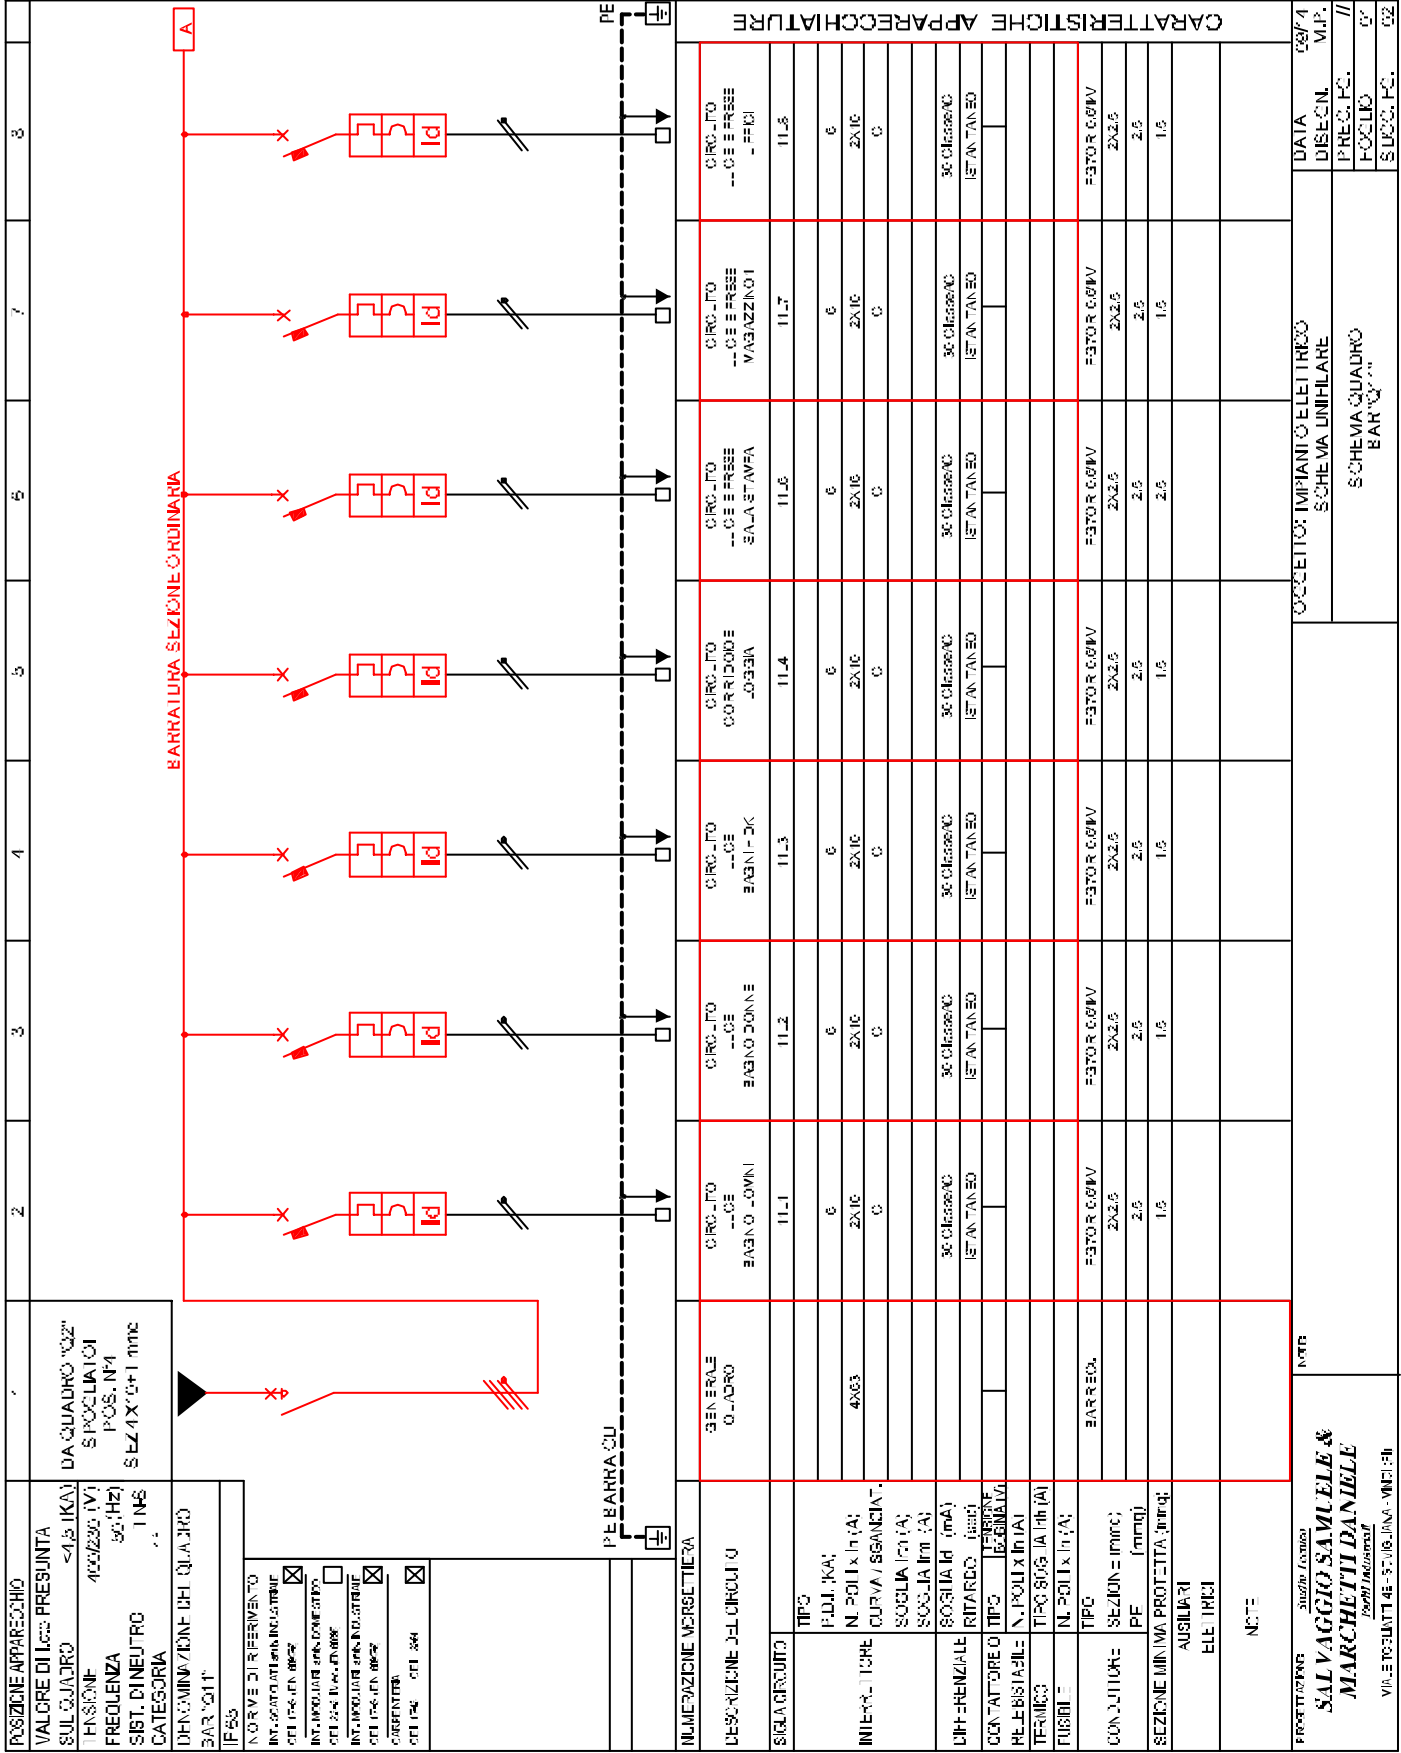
CARATTERISTICHE APPARECCHIATURE

POSIZIONE APPARECCHIO
VALORE DI Icc PRESUNTA SUL QUADRO <4,5 (KA)
TENSIONE 400/230 (V)
FREQUENZA 50 (Hz)
SIST. DI NEUTRO TN-S
CATEGORIA
DENOMINAZIONE DEL QUADRO
BAR "Q1"
IP55

DA QUADRO "Q2"
SPOGLIATOI
POS. N°1
SEZ 4X10+1 mmq

NORME DI RIFERIMENTO

PE BARRA CU
PE
A
BARRATURA SEZIONE ORDINARIA

| NUMERAZIONE MORSETTIERA | 1 | 2 | 3 | 4 | 5 | 6 | 7 | 8 |
|---|---|---|---|---|---|---|---|---|
| DESCRIZIONE DEL CIRCUITO | GENERALE QUADRO | CIRCUITO LUCE BAGNO UOMINI | CIRCUITO LUCE BAGNO DONNE | CIRCUITO LUCE BAGNI H | CIRCUITO CORRIDOIO LOGGIA | CIRCUITO LUCE E PRESE SALA STAMPA | CIRCUITO LUCE E PRESE MAGAZZINO | CIRCUITO LUCE E PRESE UFFICI |
| SIGLA CIRCUITO | | 1L1 | 1L2 | 1L3 | 1L4 | 1L6 | 1L7 | 1L8 |
| INTERRUTTORE P.D.I. (KA) | | 6 | 6 | 6 | 6 | 6 | 6 | 6 |
| N. POLI x In (A) | 4X63 | 2X16 | 2X16 | 2X16 | 2X16 | 2X16 | 2X16 | 2X16 |
| CURVA / SGANCIAT. | | C | C | C | C | C | C | C |
| DIFFERENZIALE SOGLIA Id (mA) | | 30 Classe AC | 30 Classe AC | 30 Classe AC | 30 Classe AC | 30 Classe AC | 30 Classe AC | 30 Classe AC |
| RITARDO (sec) | | ISTANTANEO | ISTANTANEO | ISTANTANEO | ISTANTANEO | ISTANTANEO | ISTANTANEO | ISTANTANEO |
| CONDUTTORE TIPO | BARRE CU | FG7OR 0,6/1kV | FG7OR 0,6/1kV | FG7OR 0,6/1kV | FG7OR 0,6/1kV | FG7OR 0,6/1kV | FG7OR 0,6/1kV | FG7OR 0,6/1kV |
| SEZIONE (mmq) | | 2X2,5 | 2X2,5 | 2X2,5 | 2X2,5 | 2X2,5 | 2X2,5 | 2X2,5 |
| PE (mmq) | | 2,5 | 2,5 | 2,5 | 2,5 | 2,5 | 2,5 | 2,5 |
| SEZIONE MINIMA PROTETTA (mmq) | | 1,5 | 1,5 | 1,5 | 1,5 | 2,5 | 1,5 | 1,5 |

SOGLIA Im (A)
CONTATTORE TIPO
RELE BISTABILE N. POLI x In (A)
TERMICO TIPO SOGLIA Ith (A)
FUSIBILE N. POLI x In (A)
AUSILIARI ELETTRICI
NOTE

PROGETTAZIONE
SALVAGGIO SAMUELE & MARCHETTI DANIELE
VIA ETTORE LUTTI 45 - SOLIGNANO - MINDIRI

OGGETTO: IMPIANTO ELETTRICO
SCHEMA UNIFILARE
SCHEMA QUADRO BAR "Q1"

DATA 09/14
DISEGN. M.P.
PREC. FG. //
FOGLIO 01
SUCC. FG. 02